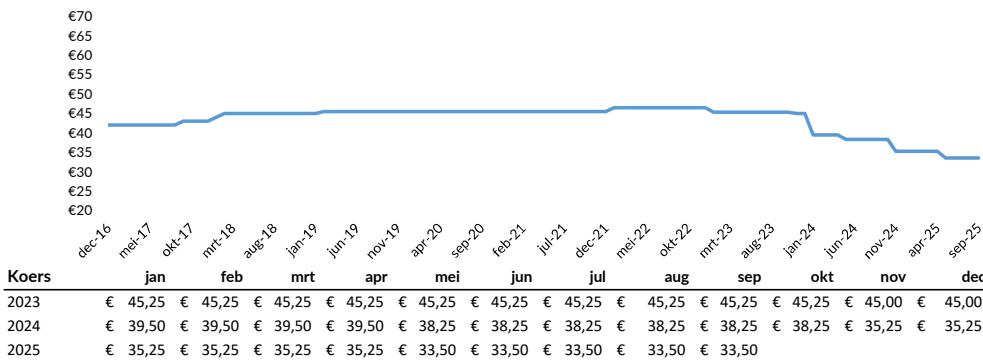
€70
€65
€60
€55
€50
€45
€40
€35
€30
€25
€20

dec-16 mei-17 okt-17 mrt-18 aug-18 jan-19 jun-19 nov-19 apr-20 sep-20 feb-21 jul-21 dec-21 mei-22 okt-22 mrt-23 aug-23 jan-24 jun-24 nov-24 apr-25 sep-25

| Koers | jan | feb | mrt | apr | mei | jun | jul | aug | sep | okt | nov | dec |
|---|---|---|---|---|---|---|---|---|---|---|---|---|
| 2023 | € 45,25 | € 45,25 | € 45,25 | € 45,25 | € 45,25 | € 45,25 | € 45,25 | € 45,25 | € 45,25 | € 45,25 | € 45,00 | € 45,00 |
| 2024 | € 39,50 | € 39,50 | € 39,50 | € 39,50 | € 38,25 | € 38,25 | € 38,25 | € 38,25 | € 38,25 | € 38,25 | € 35,25 | € 35,25 |
| 2025 | € 35,25 | € 35,25 | € 35,25 | € 35,25 | € 33,50 | € 33,50 | € 33,50 | € 33,50 | € 33,50 | | | |